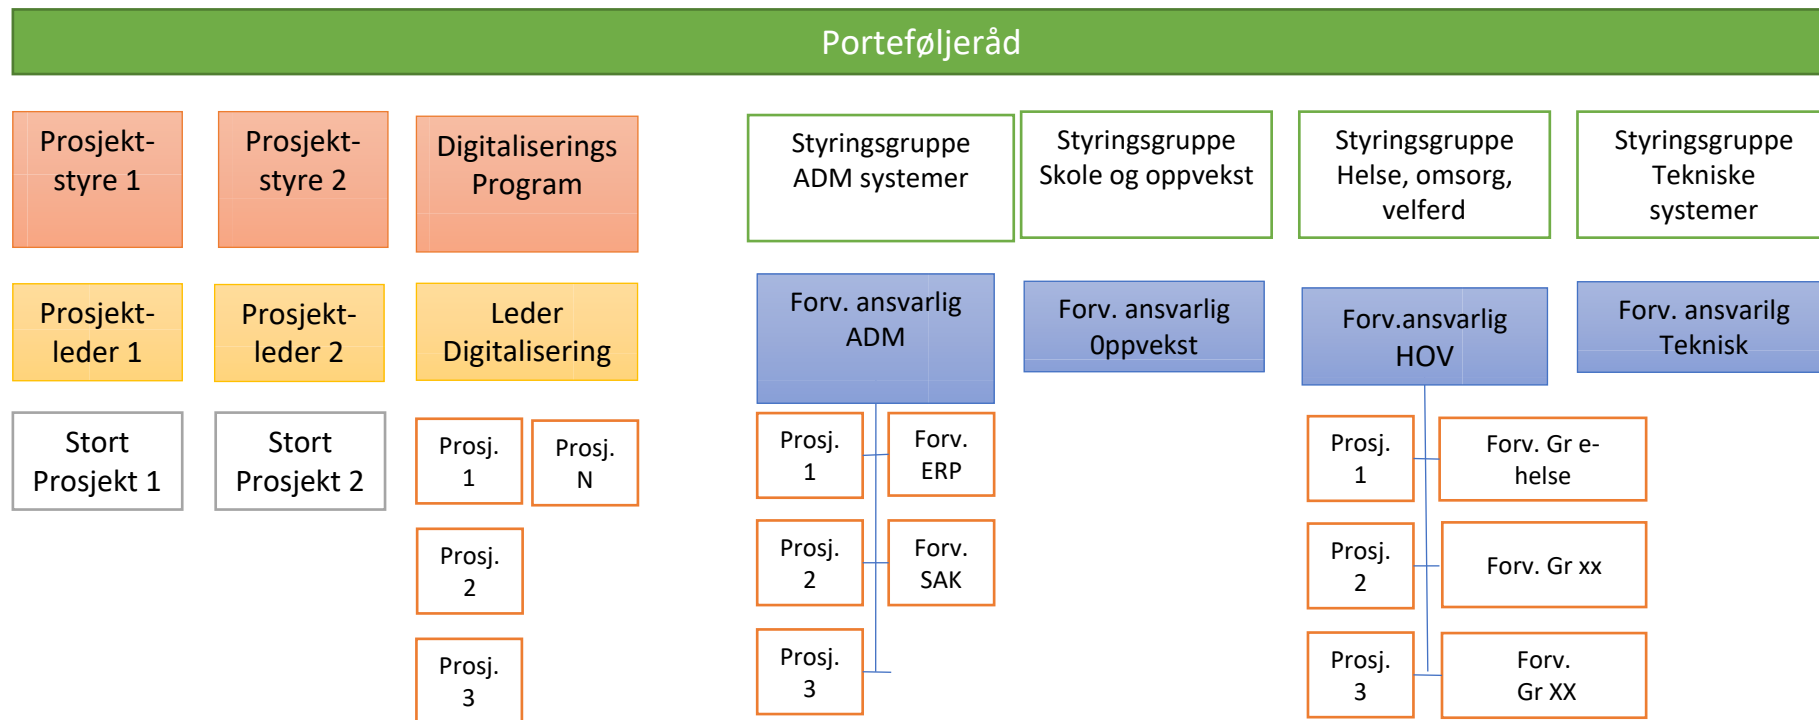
Porteføljeråd

Prosjekt-styre 1

Prosjekt-styre 2

Digitaliserings Program

Styringsgruppe ADM systemer

Styringsgruppe Skole og oppvekst

Styringsgruppe Helse, omsorg, velferd

Styringsgruppe Tekniske systemer

Prosjekt-leder 1

Prosjekt-leder 2

Leder Digitalisering

Forv. ansvarlig ADM

Forv. ansvarlig Oppvekst

Forv.ansvarlig HOV

Forv. ansvarilg Teknisk

Stort Prosjekt 1

Stort Prosjekt 2

Prosj. 1

Prosj. N

Prosj. 2

Prosj. 3

Prosj. 1

Forv. ERP

Prosj. 2

Forv. SAK

Prosj. 3

Prosj. 1

Forv. Gr e-helse

Prosj. 2

Forv. Gr xx

Prosj. 3

Forv. Gr XX